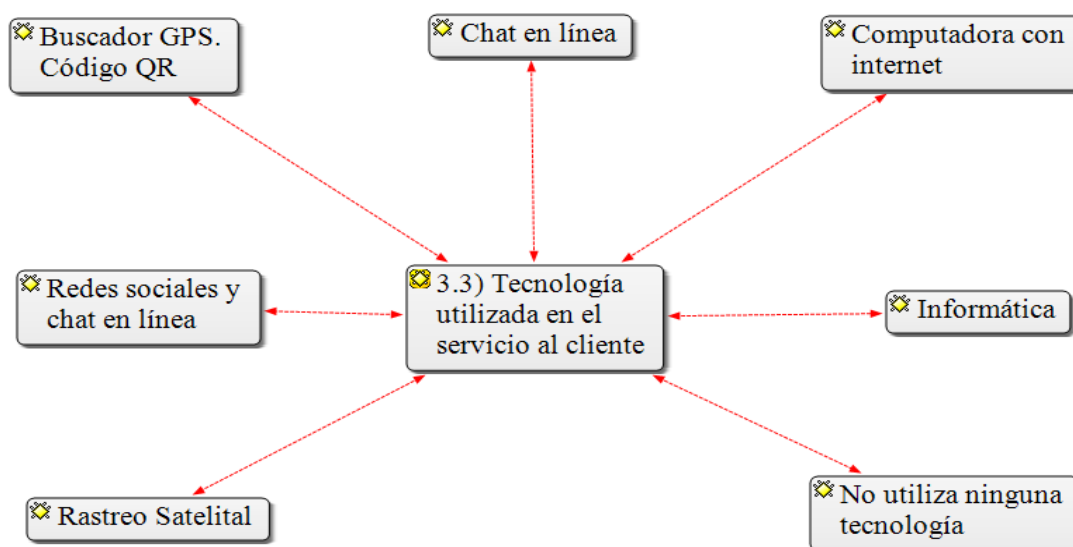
Buscador GPS. Código QR

Chat en línea

Computadora con internet

Redes sociales y chat en línea

3.3) Tecnología utilizada en el servicio al cliente

Informática

Rastreo Satelital

No utiliza ninguna tecnología